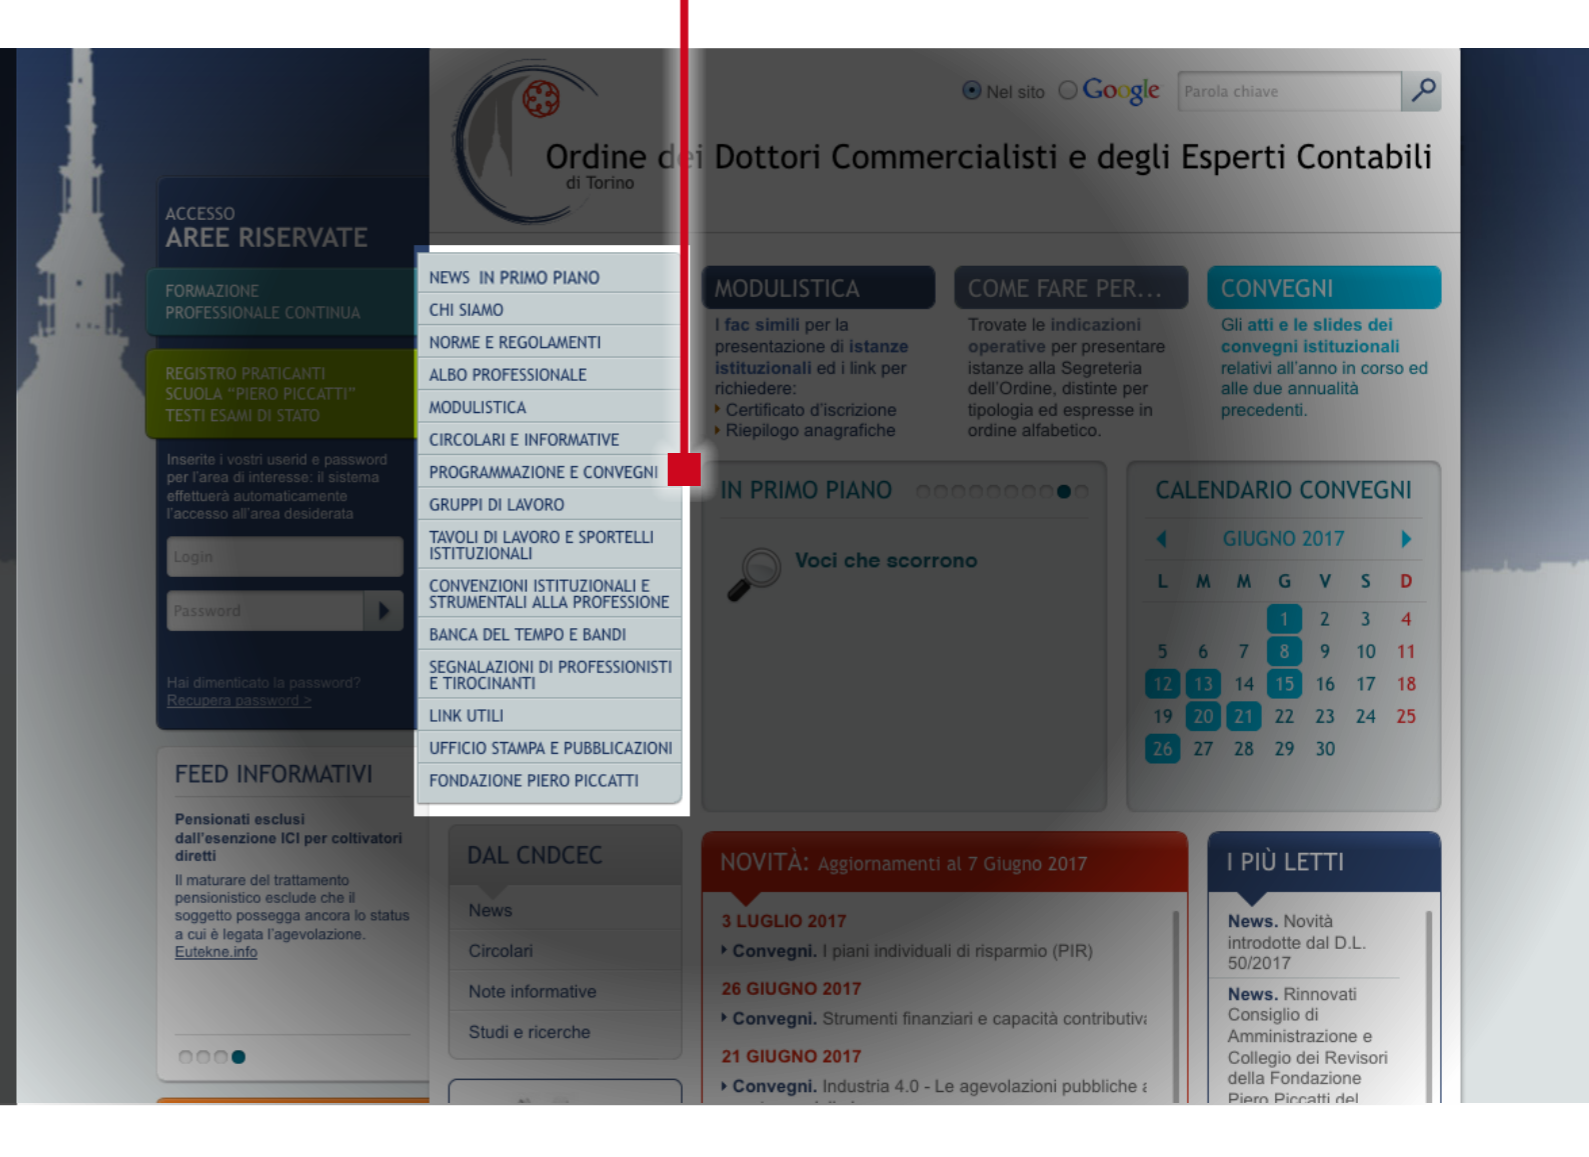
Nel sito Google Parola chiave

Ordine dei Dottori Commercialisti e degli Esperti Contabili
di Torino

ACCESSO
AREE RISERVATE

FORMAZIONE PROFESSIONALE CONTINUA

REGISTRO PRATICANTI
SCUOLA "PIERO PICCATTI"
TESTI ESAMI DI STATO

Inserite i vostri userid e password per l'area di interesse: il sistema effettuerà automaticamente l'accesso all'area desiderata

Login

Password

Hai dimenticato la password?
Recupera password >

NEWS IN PRIMO PIANO
CHI SIAMO
NORME E REGOLAMENTI
ALBO PROFESSIONALE
MODULISTICA
CIRCOLARI E INFORMATIVE
PROGRAMMAZIONE E CONVEGNI
GRUPPI DI LAVORO
TAVOLI DI LAVORO E SPORTELLI ISTITUZIONALI
CONVENZIONI ISTITUZIONALI E STRUMENTALI ALLA PROFESSIONE
BANCA DEL TEMPO E BANDI
SEGNALAZIONI DI PROFESSIONISTI E TIROCINANTI
LINK UTILI
UFFICIO STAMPA E PUBBLICAZIONI
FONDAZIONE PIERO PICCATTI

MODULISTICA
I fac simili per la presentazione di istanze istituzionali ed i link per richiedere:
Certificato d'iscrizione
Riepilogo anagrafiche

COME FARE PER...
Trovate le indicazioni operative per presentare istanze alla Segreteria dell'Ordine, distinte per tipologia ed espresse in ordine alfabetico.

CONVEGNI
Gli atti e le slides dei convegni istituzionali relativi all'anno in corso ed alle due annualità precedenti.

IN PRIMO PIANO
Voci che scorrono

CALENDARIO CONVEGNI
GIUGNO 2017

| L | M | M | G | V | S | D |
|---|---|---|---|---|---|---|
| | | | 1 | 2 | 3 | 4 |
| 5 | 6 | 7 | 8 | 9 | 10 | 11 |
| 12 | 13 | 14 | 15 | 16 | 17 | 18 |
| 19 | 20 | 21 | 22 | 23 | 24 | 25 |
| 26 | 27 | 28 | 29 | 30 | | |

FEED INFORMATIVI
Pensionati esclusi dall'esenzione ICI per coltivatori diretti
Il maturare del trattamento pensionistico esclude che il soggetto possegga ancora lo status a cui è legata l'agevolazione.
Eutekne.info

DAL CNDCEC
News
Circolari
Note informative
Studi e ricerche

NOVITÀ: Aggiornamenti al 7 Giugno 2017
3 LUGLIO 2017
Convegni. I piani individuali di risparmio (PIR)
26 GIUGNO 2017
Convegni. Strumenti finanziari e capacità contributiva
21 GIUGNO 2017
Convegni. Industria 4.0 - Le agevolazioni pubbliche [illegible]

I PIÙ LETTI
News. Novità introdotte dal D.L. 50/2017
News. Rinnovati Consiglio di Amministrazione e Collegio dei Revisori della Fondazione Piero Piccatti del